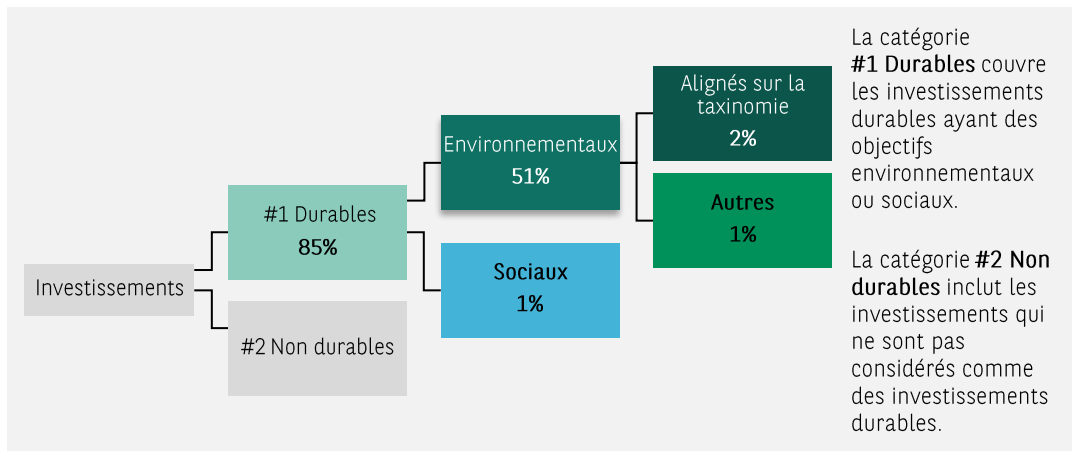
Investissements

#1 Durables
85%

#2 Non durables

Environnementaux
51%

Sociaux
1%

Alignés sur la taxinomie
2%

Autres
1%

La catégorie **#1 Durables** couvre les investissements durables ayant des objectifs environnementaux ou sociaux.

La catégorie **#2 Non durables** inclut les investissements qui ne sont pas considérés comme des investissements durables.